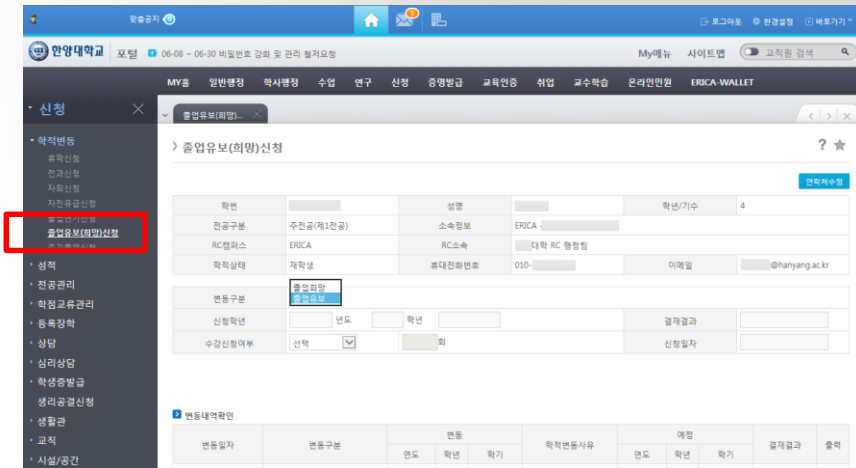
맞춤공지

로그아웃 환경설정 바로가기

한양대학교 포털 06-08 ~ 06-30 비밀번호 강화 및 관리 철저요청

My메뉴 사이트맵 교직원 검색

MY홈 일반행정 학사행정 수업 연구 신청 증명발급 교육인증 취업 교수학습 온라인민원 ERICA-WALLET

신청

학적변동
휴학신청
전과신청
자퇴신청
자진유급신청
졸업유보신청
졸업유보(희망)신청
조기졸업신청

성적
전공관리
학점교류관리
등록장학
상담
심리상담
학생증발급
생리공결신청
생활관
교직
시설/공간

출업유보(희망)...

졸업유보(희망)신청

연락처수정

| 학번 | | 성명 | | 학년/기수 | 4 |
|---|---|---|---|---|---|
| 전공구분 | 주전공(제1전공) | 소속정보 | ERICA | | |
| RC캠퍼스 | ERICA | RC소속 | 대학 RC 행정팀 | | |
| 학적상태 | 재학생 | 휴대전화번호 | 010- | 이메일 | @hanyang.ac.kr |

| 변동구분 | 졸업희망 졸업유보 | | |
|---|---|---|---|
| 신청학년 | 년도 학년 | 결재결과 | |
| 수강신청여부 | 선택 회 | 신청일자 | |

변동내역확인

| 변동일자 | 변동구분 | 변동 | | | 학적변동사유 | 예정 | | | 결재결과 | 출력 |
|---|---|---|---|---|---|---|---|---|---|---|
| | | 연도 | 학년 | 학기 | | 연도 | 학년 | 학기 | | |